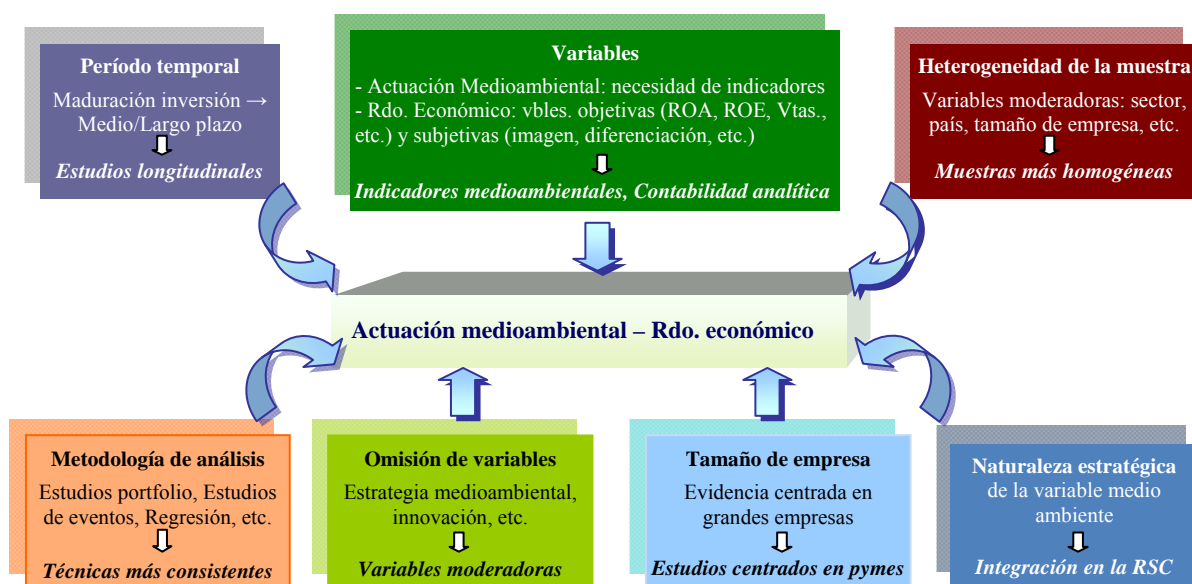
Período temporal
Maduración inversión → Medio/Largo plazo
⇩
Estudios longitudinales

Variables
- Actuación Medioambiental: necesidad de indicadores
- Rdo. Económico: vbles. objetivas (ROA, ROE, Vtas., etc.) y subjetivas (imagen, diferenciación, etc.)
⇩
Indicadores medioambientales, Contabilidad analítica

Heterogeneidad de la muestra
Variables moderadoras: sector, país, tamaño de empresa, etc.
⇩
Muestras más homogéneas

Actuación medioambiental – Rdo. económico

Metodología de análisis
Estudios portfolio, Estudios de eventos, Regresión, etc.
⇩
Técnicas más consistentes

Omisión de variables
Estrategia medioambiental, innovación, etc.
⇩
Variables moderadoras

Tamaño de empresa
Evidencia centrada en grandes empresas
⇩
Estudios centrados en pymes

Naturaleza estratégica de la variable medio ambiente
⇩
Integración en la RSC